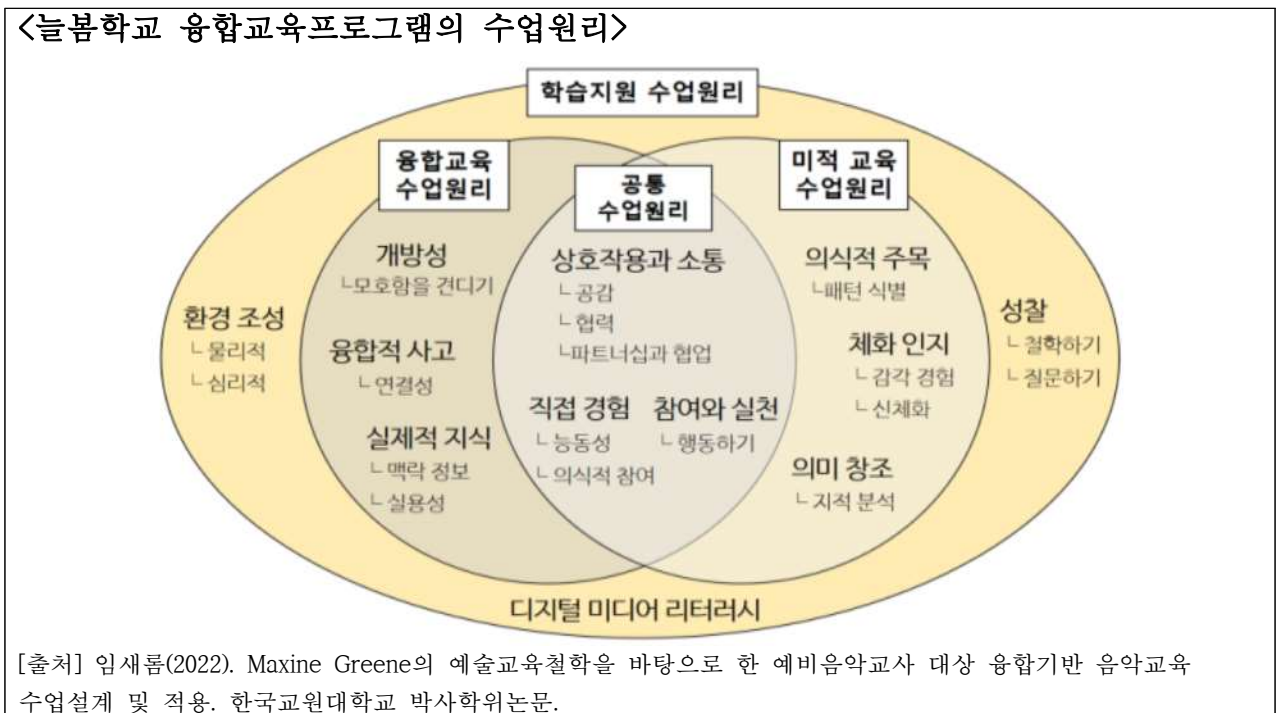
<늘봄학교 융합교육프로그램의 수업원리>

학습지원 수업원리

융합교육 수업원리

공통 수업원리

미적 교육 수업원리

환경 조성
ㄴ물리적
ㄴ심리적

개방성
ㄴ모호함을 견디기

융합적 사고
ㄴ연결성

실제적 지식
ㄴ맥락 정보
ㄴ실용성

상호작용과 소통
ㄴ공감
ㄴ협력
ㄴ파트너십과 협업

직접 경험
ㄴ능동성
ㄴ의식적 참여

참여와 실천
ㄴ행동하기

의식적 주목
ㄴ패턴 식별

체화 인지
ㄴ감각 경험
ㄴ신체화

의미 창조
ㄴ지적 분석

성찰
ㄴ철학하기
ㄴ질문하기

디지털 미디어 리터러시

[출처] 임새롬(2022). Maxine Greene의 예술교육철학을 바탕으로 한 예비음악교사 대상 융합기반 음악교육 수업설계 및 적용. 한국교원대학교 박사학위논문.